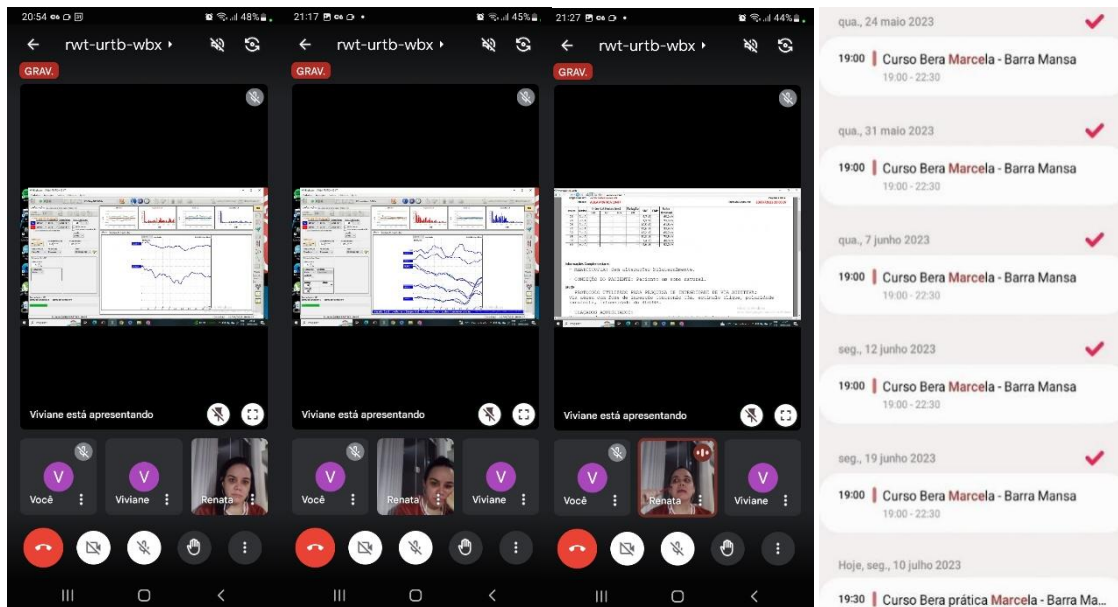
20:54 48%
rwt-urtb-wbx
GRAV.
Viviane está apresentando
V Você
V Viviane
Renata

21:17 45%
rwt-urtb-wbx
GRAV.
Viviane está apresentando
V Você
Renata
V Viviane

21:27 44%
rwt-urtb-wbx
GRAV.
Viviane está apresentando
V Você
Renata
V Viviane

qua., 24 maio 2023
19:00 Curso Bera Marcela - Barra Mansa
19:00 - 22:30

qua., 31 maio 2023
19:00 Curso Bera Marcela - Barra Mansa
19:00 - 22:30

qua., 7 junho 2023
19:00 Curso Bera Marcela - Barra Mansa
19:00 - 22:30

seg., 12 junho 2023
19:00 Curso Bera Marcela - Barra Mansa
19:00 - 22:30

seg., 19 junho 2023
19:00 Curso Bera Marcela - Barra Mansa
19:00 - 22:30

Hoje, seg., 10 julho 2023
19:30 Curso Bera prática Marcela - Barra Ma...